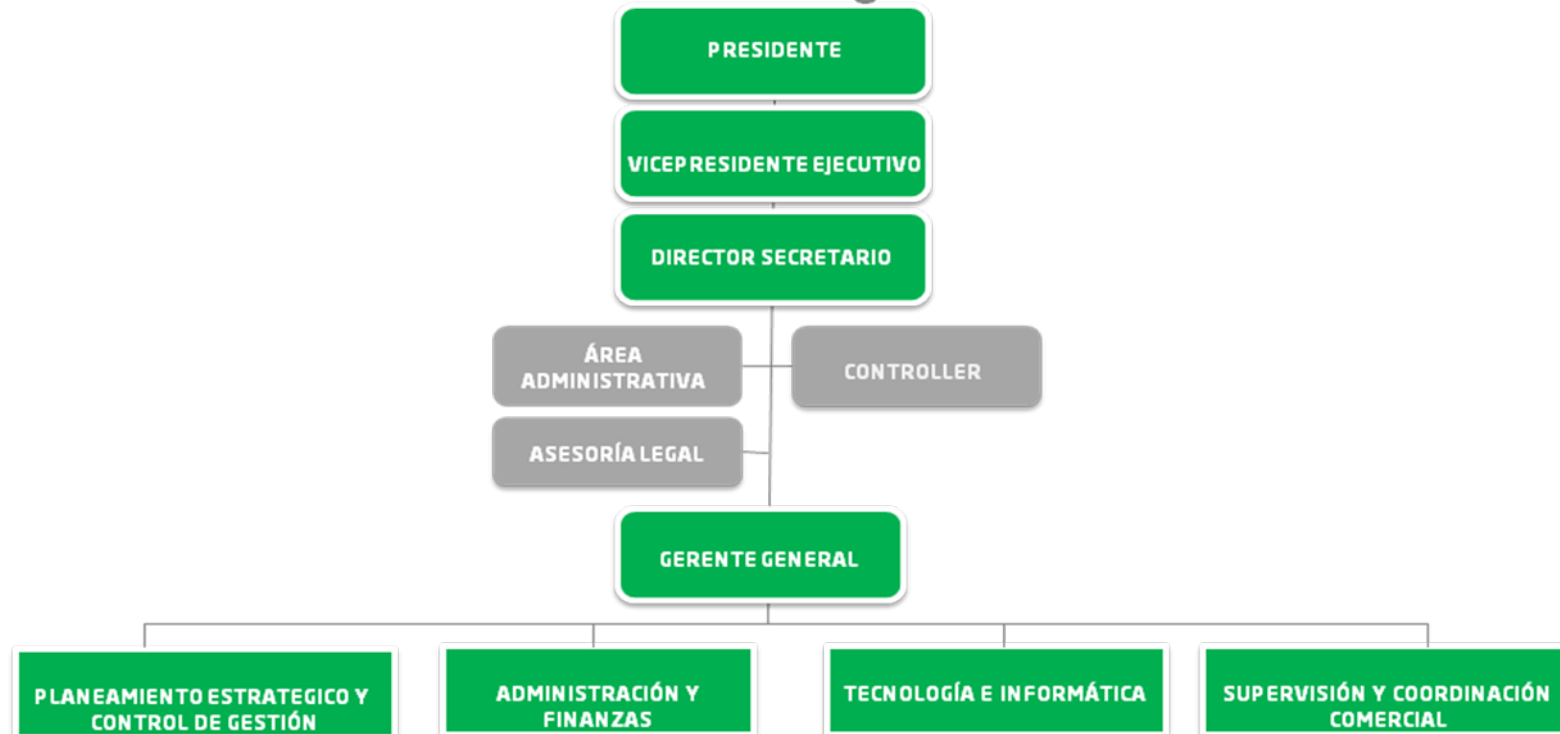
PRESIDENTE

VICEPRESIDENTE EJECUTIVO

DIRECTOR SECRETARIO

ÁREA ADMINISTRATIVA

CONTROLLER

ASESORÍA LEGAL

GERENTE GENERAL

PLANEAMIENTO ESTRATEGICO Y CONTROL DE GESTIÓN

ADMINISTRACIÓN Y FINANZAS

TECNOLOGÍA E INFORMÁTICA

SUPERVISIÓN Y COORDINACIÓN COMERCIAL